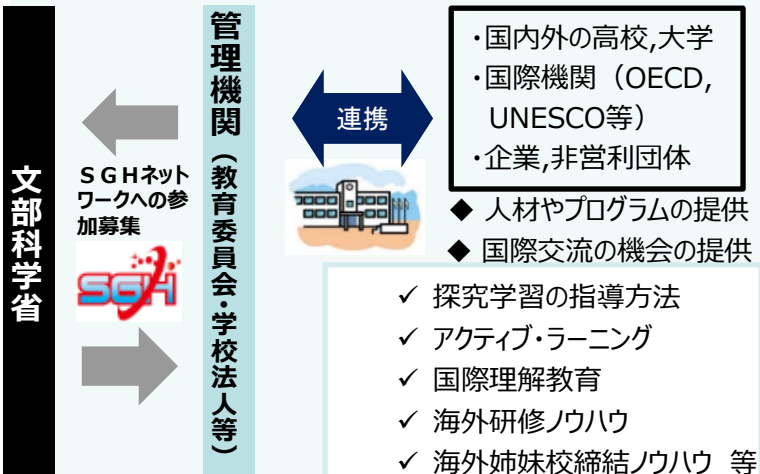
文部科学省

ＳＧＨネットワークへの参加募集

SGH

管理機関（教育委員会・学校法人等）

連携

・国内外の高校,大学
・国際機関（OECD, UNESCO等）
・企業,非営利団体

◆ 人材やプログラムの提供
◆ 国際交流の機会の提供

✓ 探究学習の指導方法
✓ アクティブ・ラーニング
✓ 国際理解教育
✓ 海外研修ノウハウ
✓ 海外姉妹校締結ノウハウ 等